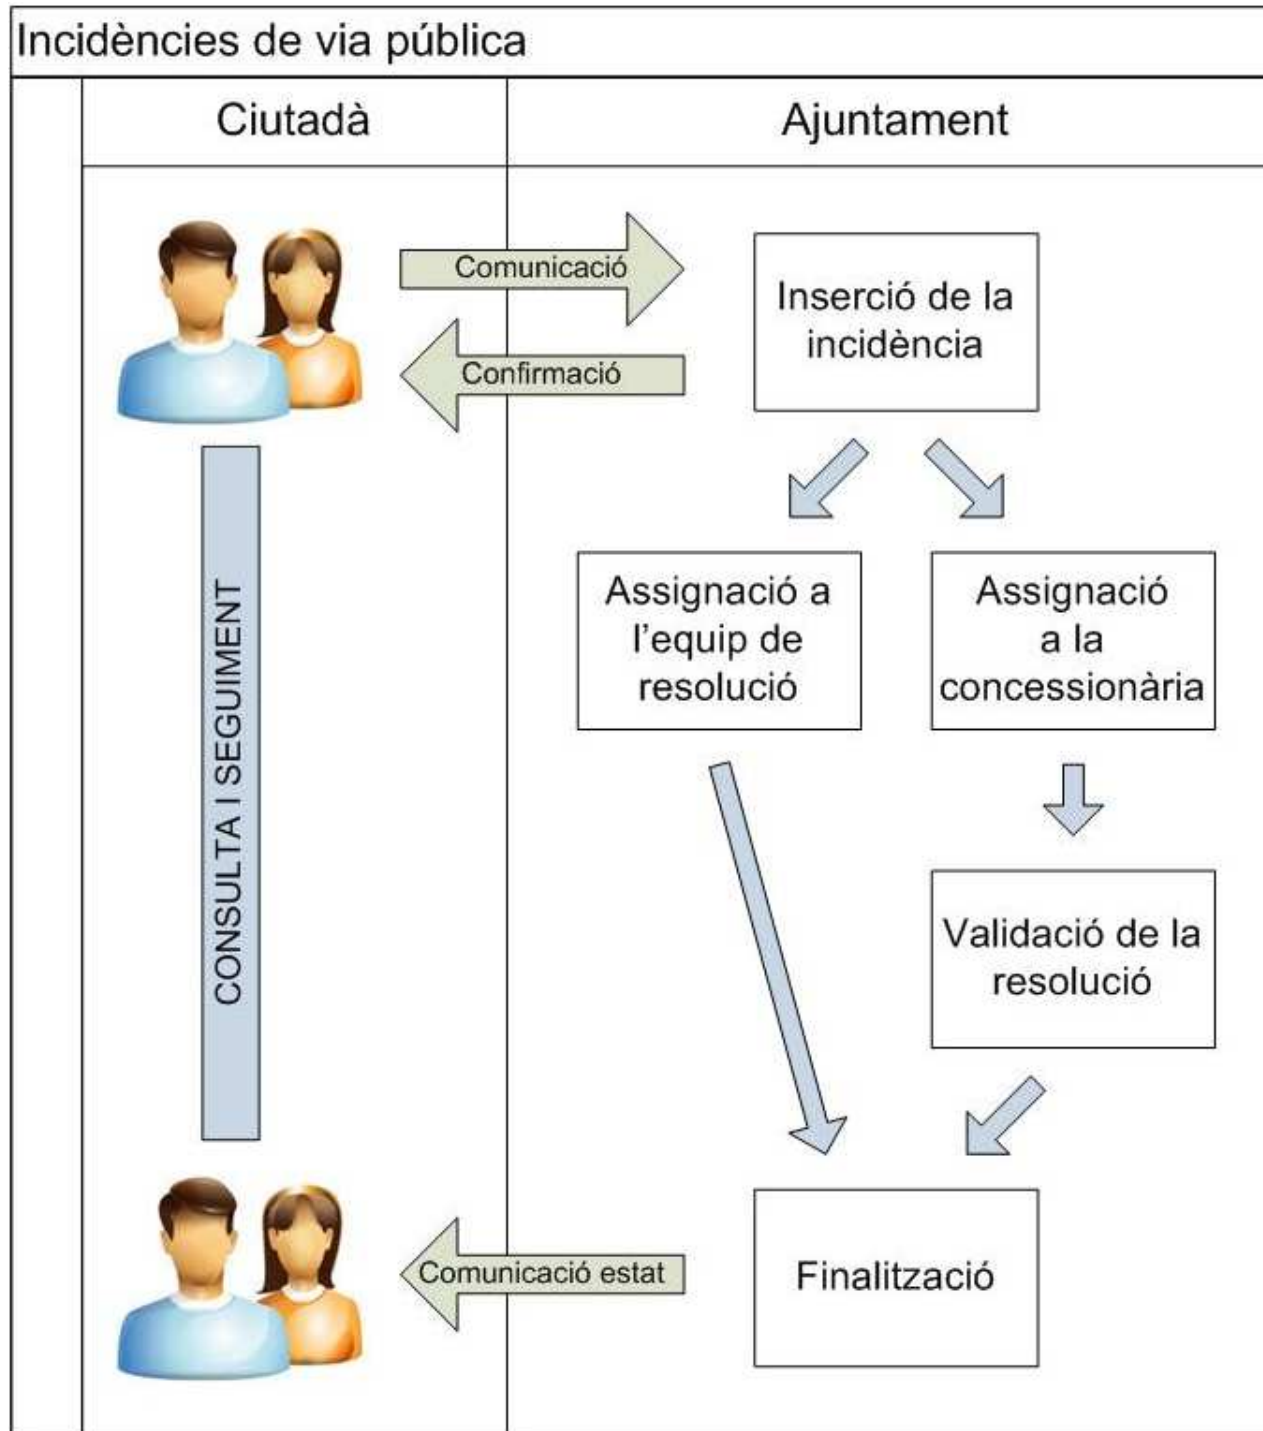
Incidències de via pública

Ciutadà

Ajuntament

Comunicació

Confirmació

Inserció de la incidència

CONSULTA I SEGUIMENT

Assignació a l'equip de resolució

Assignació a la concessionària

Validació de la resolució

Comunicació estat

Finalització